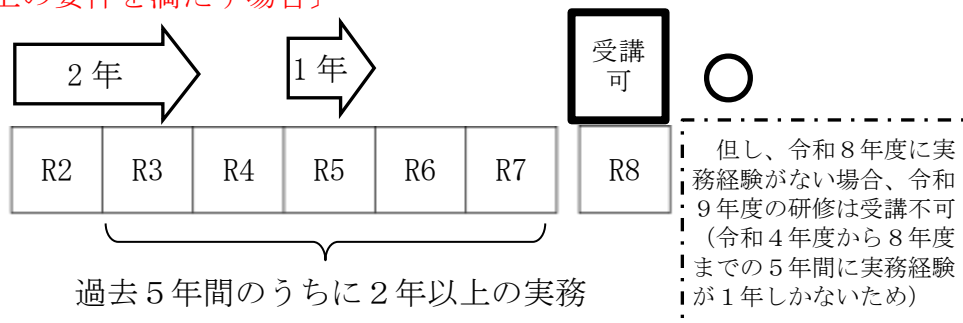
上の要件を満たす場合】

2 年

1 年

受講可

○

| R2 | R3 | R4 | R5 | R6 | R7 | R8 |
|---|---|---|---|---|---|---|

過去５年間のうちに２年以上の実務

但し、令和８年度に実務経験がない場合、令和９年度の研修は受講不可（令和４年度から８年度までの５年間に実務経験が１年しかないため）